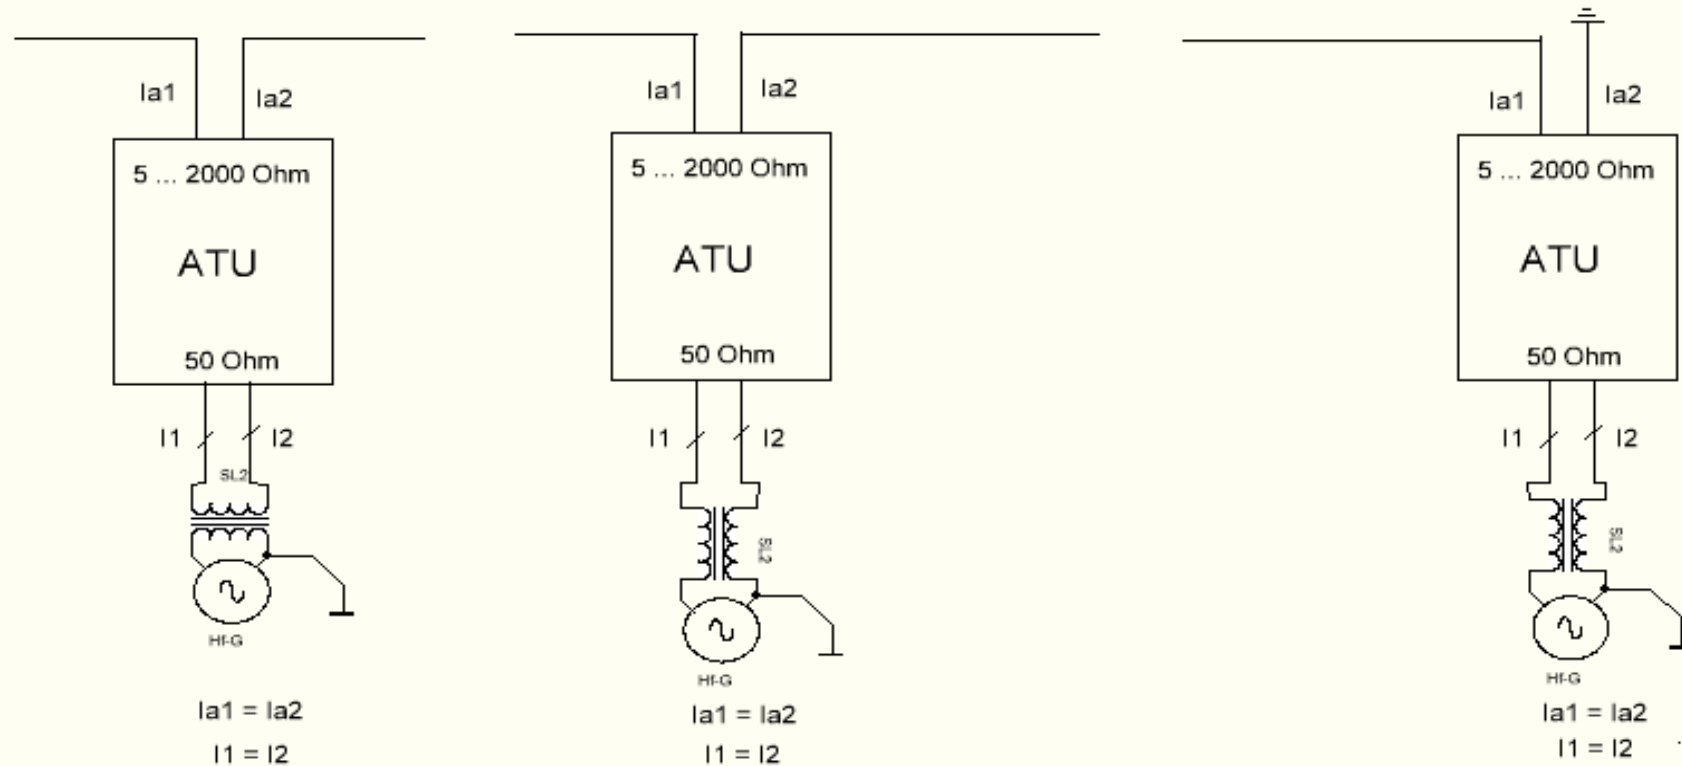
Ia1

Ia2

5 ... 2000 Ohm

ATU

50 Ohm

I1

I2

SL2

Hf-G

Ia1 = Ia2

I1 = I2

Ia1

Ia2

5 ... 2000 Ohm

ATU

50 Ohm

I1

I2

SL2

Hf-G

Ia1 = Ia2

I1 = I2

Ia1

Ia2

5 ... 2000 Ohm

ATU

50 Ohm

I1

I2

SL2

Hf-G

Ia1 = Ia2

I1 = I2